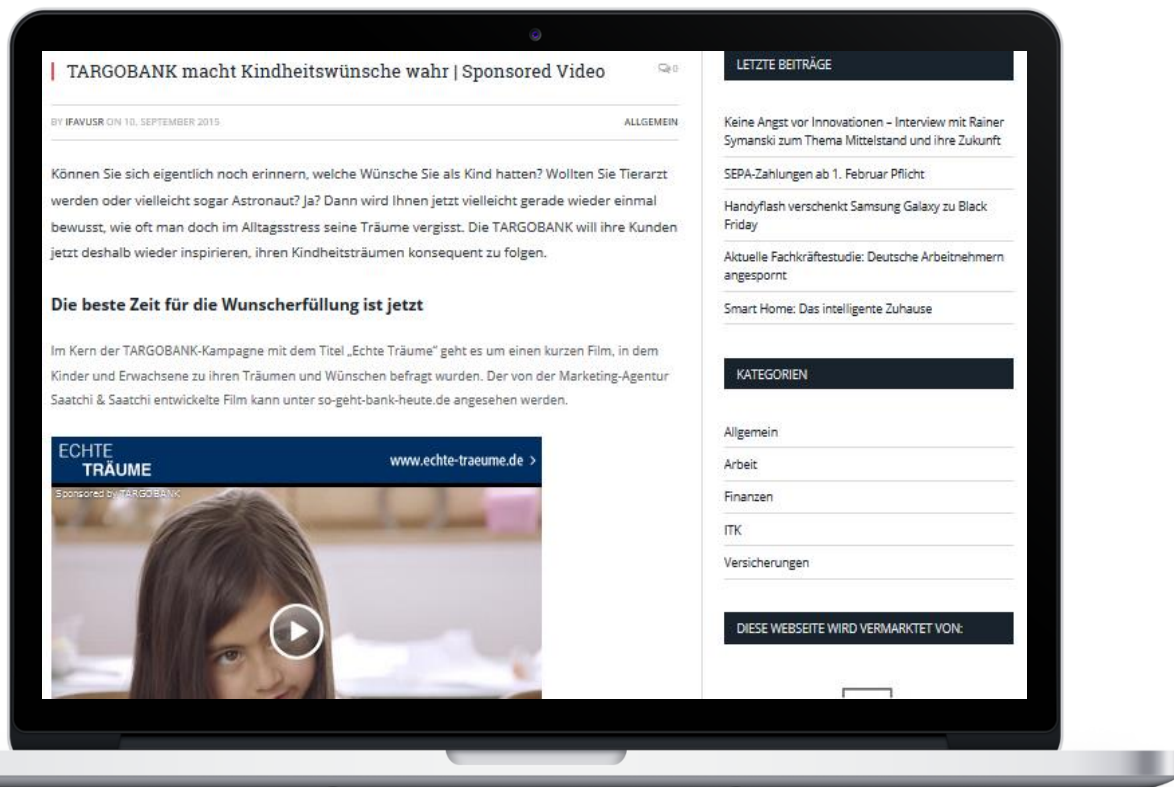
TARGOBANK macht Kindheitswünsche wahr | Sponsored Video

0

BY IFAVUSR ON 10. SEPTEMBER 2015

ALLGEMEIN

Können Sie sich eigentlich noch erinnern, welche Wünsche Sie als Kind hatten? Wollten Sie Tierarzt werden oder vielleicht sogar Astronaut? Ja? Dann wird Ihnen jetzt vielleicht gerade wieder einmal bewusst, wie oft man doch im Alltagsstress seine Träume vergisst. Die TARGOBANK will ihre Kunden jetzt deshalb wieder inspirieren, ihren Kindheitsträumen konsequent zu folgen.

Die beste Zeit für die Wunscherfüllung ist jetzt

Im Kern der TARGOBANK-Kampagne mit dem Titel „Echte Träume" geht es um einen kurzen Film, in dem Kinder und Erwachsene zu ihren Träumen und Wünschen befragt wurden. Der von der Marketing-Agentur Saatchi & Saatchi entwickelte Film kann unter so-geht-bank-heute.de angesehen werden.

ECHTE TRÄUME

www.echte-traeume.de ›

Sponsored by TARGOBANK

LETZTE BEITRÄGE

Keine Angst vor Innovationen – Interview mit Rainer Symanski zum Thema Mittelstand und ihre Zukunft

SEPA-Zahlungen ab 1. Februar Pflicht

Handyflash verschenkt Samsung Galaxy zu Black Friday

Aktuelle Fachkräftestudie: Deutsche Arbeitnehmern angespornt

Smart Home: Das intelligente Zuhause

KATEGORIEN

Allgemein

Arbeit

Finanzen

ITK

Versicherungen

DIESE WEBSEITE WIRD VERMARKTET VON: